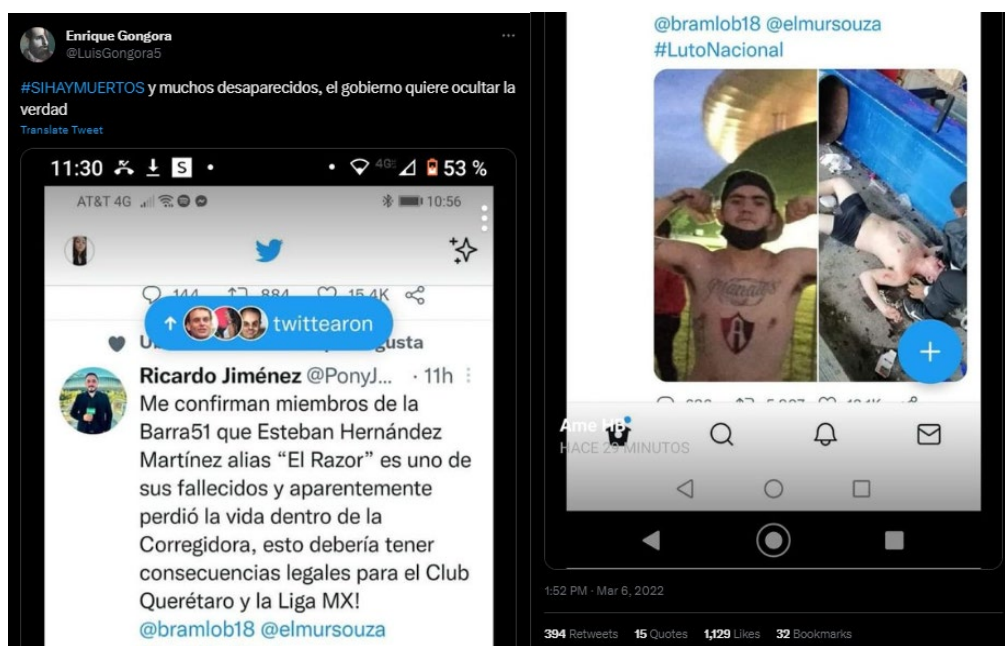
Enrique Gongora
@LuisGongora5

#SIHAYMUERTOS y muchos desaparecidos, el gobierno quiere ocultar la verdad

Translate Tweet

11:30 S • 4G 53 %

AT&T 4G 10:56

144 884 15.4K

twittearon

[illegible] gusta

Ricardo Jiménez @PonyJ... · 11h

Me confirman miembros de la Barra51 que Esteban Hernández Martínez alias "El Razor" es uno de sus fallecidos y aparentemente perdió la vida dentro de la Corregidora, esto debería tener consecuencias legales para el Club Querétaro y la Liga MX!

@bramlob18 @elmursouza

@bramlob18 @elmursouza
#LutoNacional

Ame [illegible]
HACE 29 MINUTOS

1:52 PM · Mar 6, 2022

394 Retweets 15 Quotes 1,129 Likes 32 Bookmarks